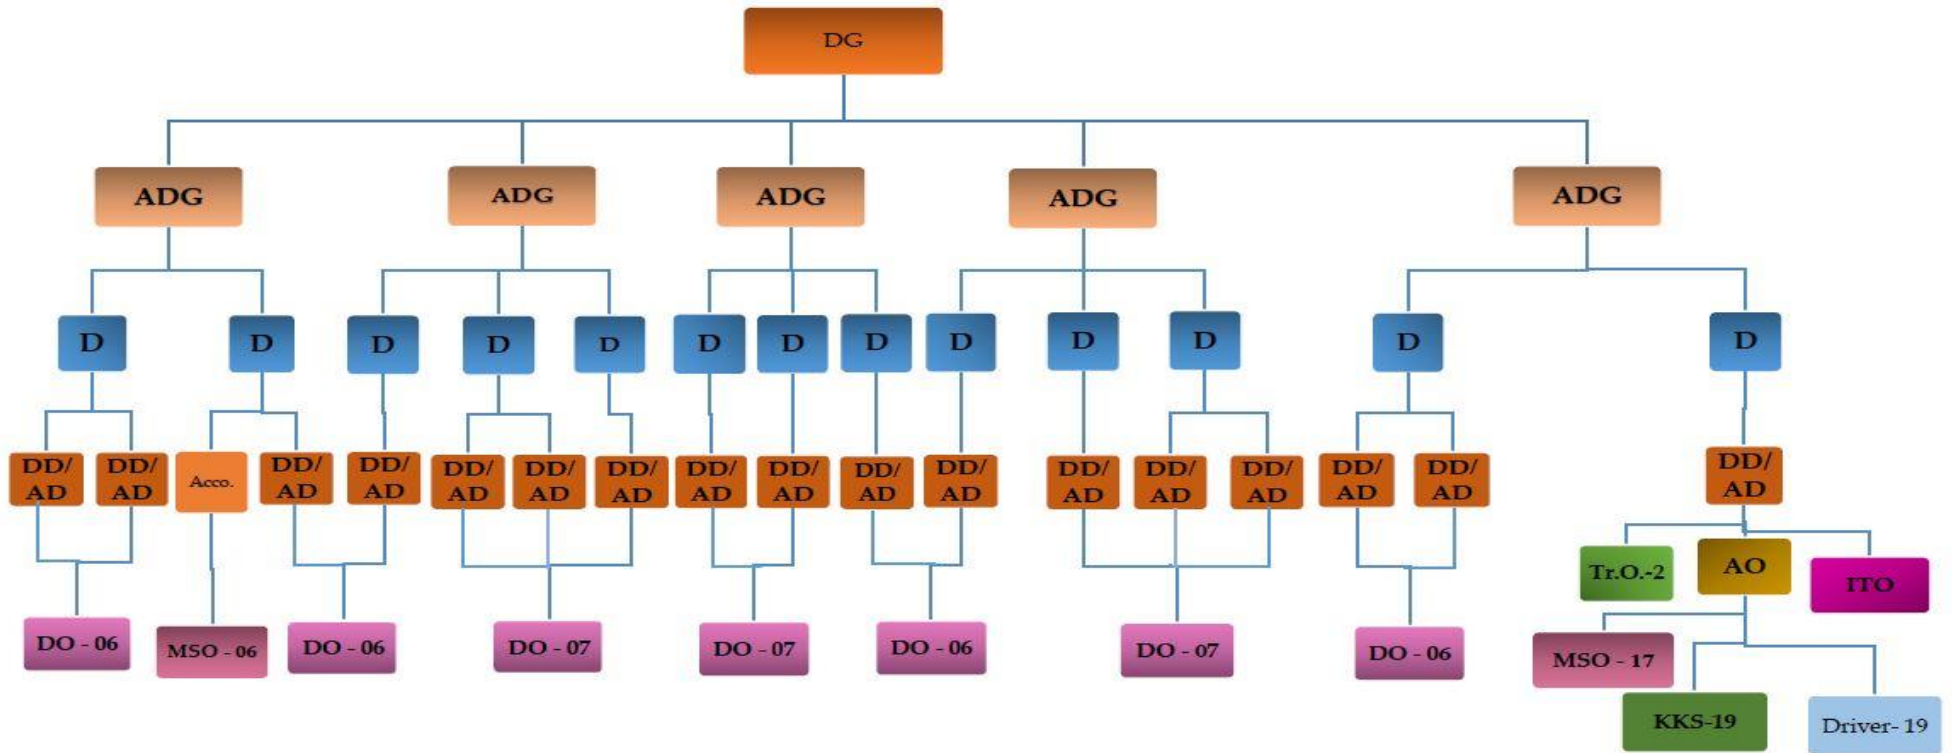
DG

ADG
ADG
ADG
ADG
ADG

D
D
D
D
D
D
D
D
D
D
D
D
D

DD/ AD
DD/ AD
Acco.
DD/ AD
DD/ AD
DD/ AD
DD/ AD
DD/ AD
DD/ AD
DD/ AD
DD/ AD
DD/ AD
DD/ AD
DD/ AD
DD/ AD
DD/ AD
DD/ AD
DD/ AD

Tr.O.-2
AO
ITO

DO - 06
MSO - 06
DO - 06
DO - 07
DO - 07
DO - 06
DO - 07
DO - 06
MSO - 17
KKS-19
Driver- 19